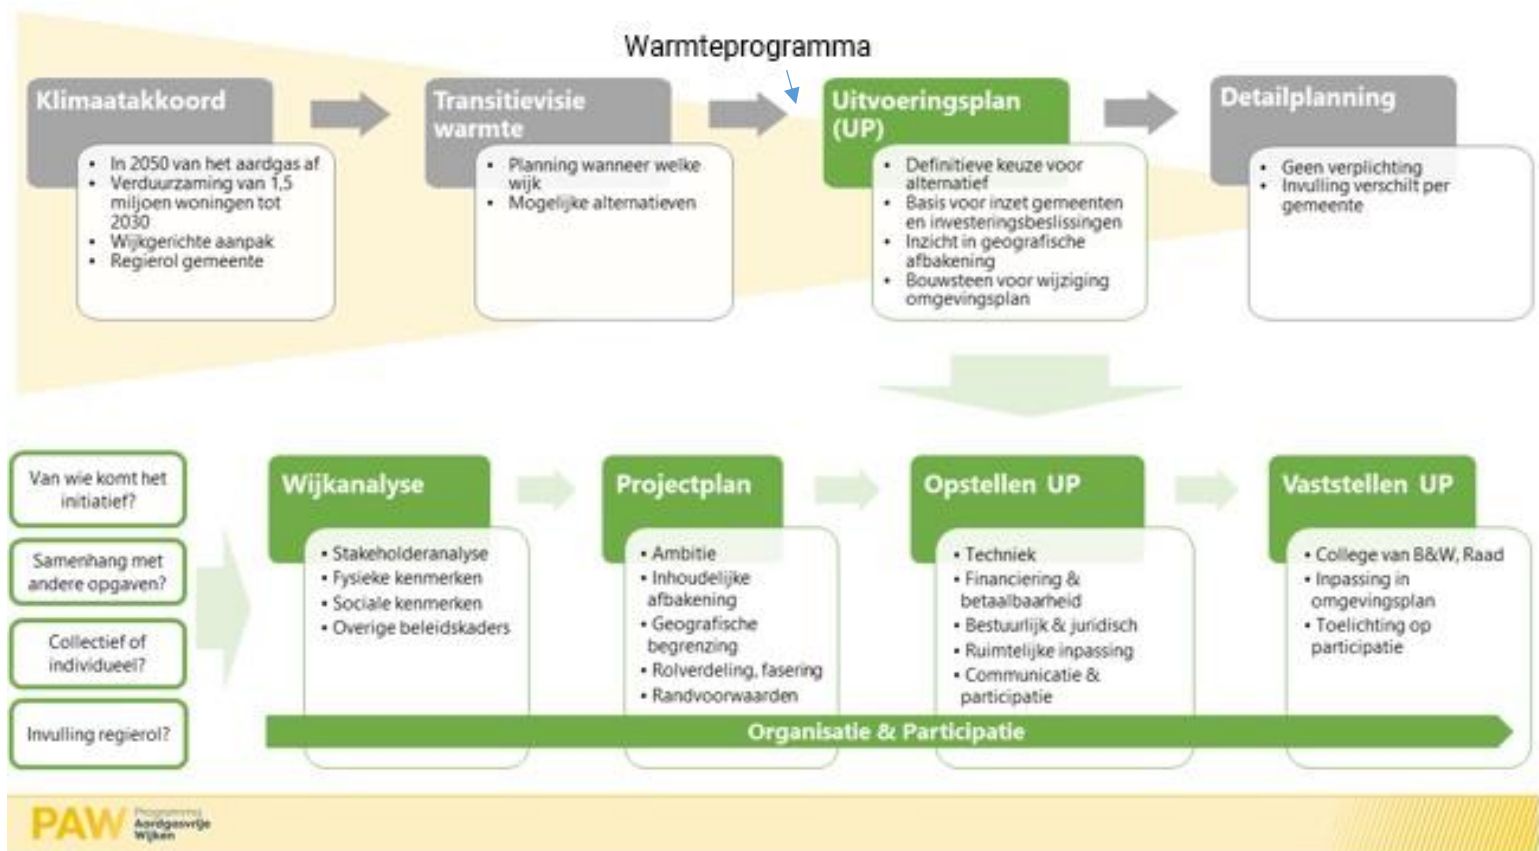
Warmteprogramma

Klimaatakkoord
• In 2050 van het aardgas af
• Verduurzaming van 1,5 miljoen woningen tot 2030
• Wijkgerichte aanpak
• Regierol gemeente

Transitievisie warmte
• Planning wanneer welke wijk
• Mogelijke alternatieven

Uitvoeringsplan (UP)
• Definitieve keuze voor alternatief
• Basis voor inzet gemeenten en investeringsbeslissingen
• Inzicht in geografische afbakening
• Bouwsteen voor wijziging omgevingsplan

Detailplanning
• Geen verplichting
• Invulling verschilt per gemeente

Van wie komt het initiatief?

Samenhang met andere opgaven?

Collectief of individueel?

Invulling regierol?

Wijkanalyse
• Stakeholderanalyse
• Fysieke kenmerken
• Sociale kenmerken
• Overige beleidskaders

Projectplan
• Ambitie
• Inhoudelijke afbakening
• Geografische begrenzing
• Rolverdeling, fasering
• Randvoorwaarden

Opstellen UP
• Techniek
• Financiering & betaalbaarheid
• Bestuurlijk & juridisch
• Ruimtelijke inpassing
• Communicatie & participatie

Vaststellen UP
• College van B&W, Raad
• Inpassing in omgevingsplan
• Toelichting op participatie

Organisatie & Participatie

PAW Programma Aardgasvrije Wijken